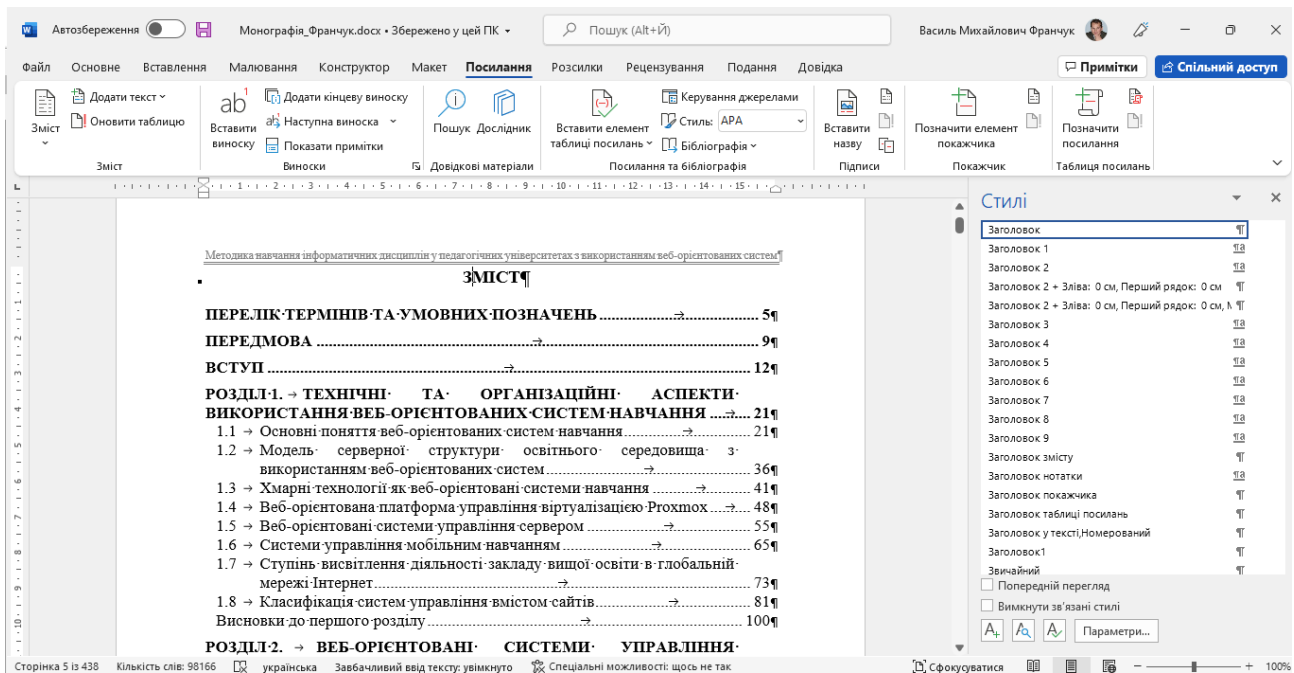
Автозбереження Монографія_Франчук.docx • Збережено у цей ПК Пошук (Alt+Й) Василь Михайлович Франчук

Файл Основне Вставлення Малювання Конструктор Макет Посилання Розсилки Рецензування Подання Довідка Примітки Спільний доступ

Зміст Додати текст Оновити таблицю Зміст
Вставити виноску Додати кінцеву виноску Наступна виноска Показати примітки Виноски
Пошук Дослідник Довідкові матеріали
Вставити елемент таблиці посилань Керування джерелами Стиль: APA Бібліографія Посилання та бібліографія
Вставити назву Підписи
Позначити елемент покажчика Покажчик
Позначити посилання Таблиця посилань

Методика навчання інформатичних дисциплін у педагогічних університетах з використанням веб-орієнтованих систем

ЗМІСТ

ПЕРЕЛІК ТЕРМІНІВ ТА УМОВНИХ ПОЗНАЧЕНЬ .................................... 5

ПЕРЕДМОВА ............................................................................ 9

ВСТУП ................................................................................... 12

РОЗДІЛ 1. ТЕХНІЧНІ ТА ОРГАНІЗАЦІЙНІ АСПЕКТИ ВИКОРИСТАННЯ ВЕБ-ОРІЄНТОВАНИХ СИСТЕМ НАВЧАННЯ ..... 21
1.1 Основні поняття веб-орієнтованих систем навчання ............................ 21
1.2 Модель серверної структури освітнього середовища з використанням веб-орієнтованих систем ............................ 36
1.3 Хмарні технології як веб-орієнтовані системи навчання ............ 41
1.4 Веб-орієнтована платформа управління віртуалізацією Proxmox ..... 48
1.5 Веб-орієнтовані системи управління сервером .................... 55
1.6 Системи управління мобільним навчанням ........................ 65
1.7 Ступінь висвітлення діяльності закладу вищої освіти в глобальній мережі Інтернет ............................................ 73
1.8 Класифікація систем управління вмістом сайтів.................... 81
Висновки до першого розділу ............................................ 100

РОЗДІЛ 2. ВЕБ-ОРІЄНТОВАНІ СИСТЕМИ УПРАВЛІННЯ

Стилі
Заголовок
Заголовок 1
Заголовок 2
Заголовок 2 + Зліва: 0 см, Перший рядок: 0 см
Заголовок 2 + Зліва: 0 см, Перший рядок: 0 см, N
Заголовок 3
Заголовок 4
Заголовок 5
Заголовок 6
Заголовок 7
Заголовок 8
Заголовок 9
Заголовок змісту
Заголовок нотатки
Заголовок покажчика
Заголовок таблиці посилань
Заголовок у тексті,Номерований
Заголовок1
Звичайний
Попередній перегляд
Вимкнути зв'язані стилі
Параметри...

Сторінка 5 із 438 Кількість слів: 98166 українська Завбачливий ввід тексту: увімкнуто Спеціальні можливості: щось не так Сфокусуватися 100%